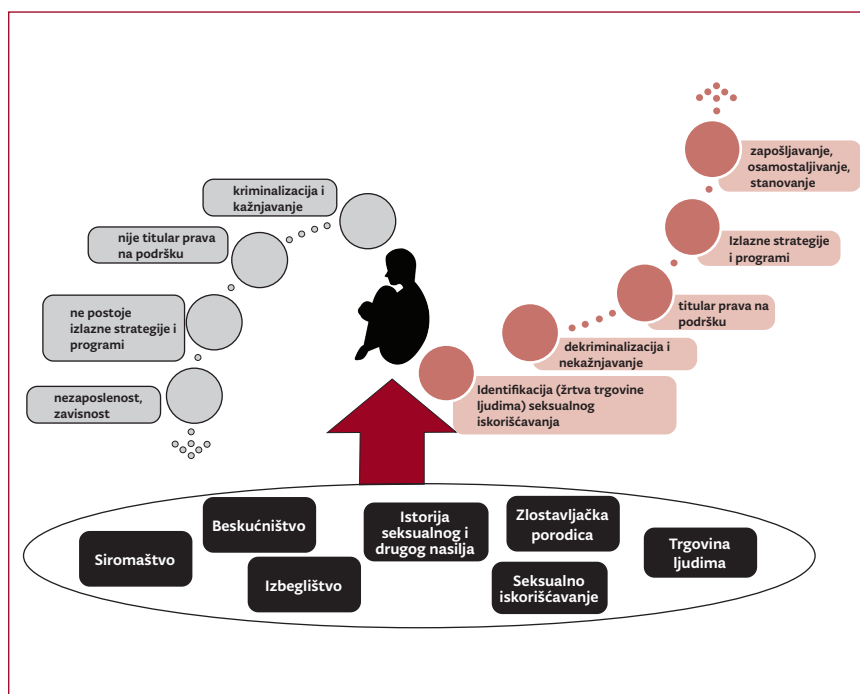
kriminalizacija i kažnjavanje

nije titular prava na podršku

ne postoje izlazne strategije i programi

nezaposlenost, zavisnost

zapošljavanje, osamostaljivanje, stanovanje

Izlazne strategije i programi

titular prava na podršku

dekriminalizacija i nekažnjavanje

Identifikacija (žrtva trgovine ljudima) seksualnog iskorišćavanja

Siromaštvo

Beskućništvo

Izbeglištvo

Istorija seksualnog i drugog nasilja

Zlostavljačka porodica

Seksualno iskorišćavanje

Trgovina ljudima